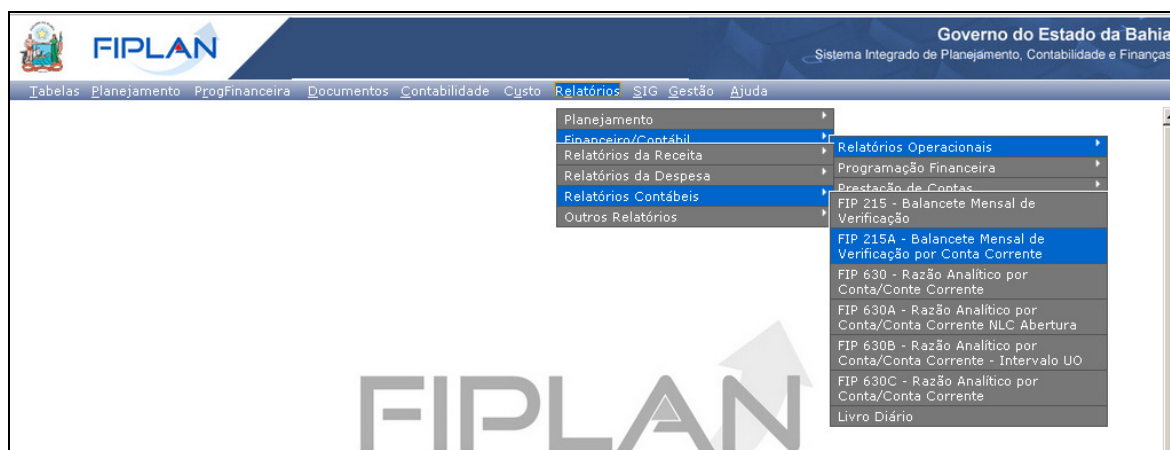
FIPLAN

Governo do Estado da Bahia
Sistema Integrado de Planejamento, Contabilidade e Finanças

Tabelas Planejamento ProgFinanceira Documentos Contabilidade Custo Relatórios SIG Gestão Ajuda

Planejamento
Financeiro/Contábil
Relatórios da Receita
Relatórios da Despesa
Relatórios Contábeis
Outros Relatórios

Relatórios Operacionais
Programação Financeira
Prestação de Contas

FIP 215 - Balancete Mensal de Verificação
FIP 215A - Balancete Mensal de Verificação por Conta Corrente
FIP 630 - Razão Analítico por Conta/Conte Corrente
FIP 630A - Razão Analítico por Conta/Conta Corrente NLC Abertura
FIP 630B - Razão Analítico por Conta/Conta Corrente - Intervalo UO
FIP 630C - Razão Analítico por Conta/Conta Corrente
Livro Diário

FIPLAN